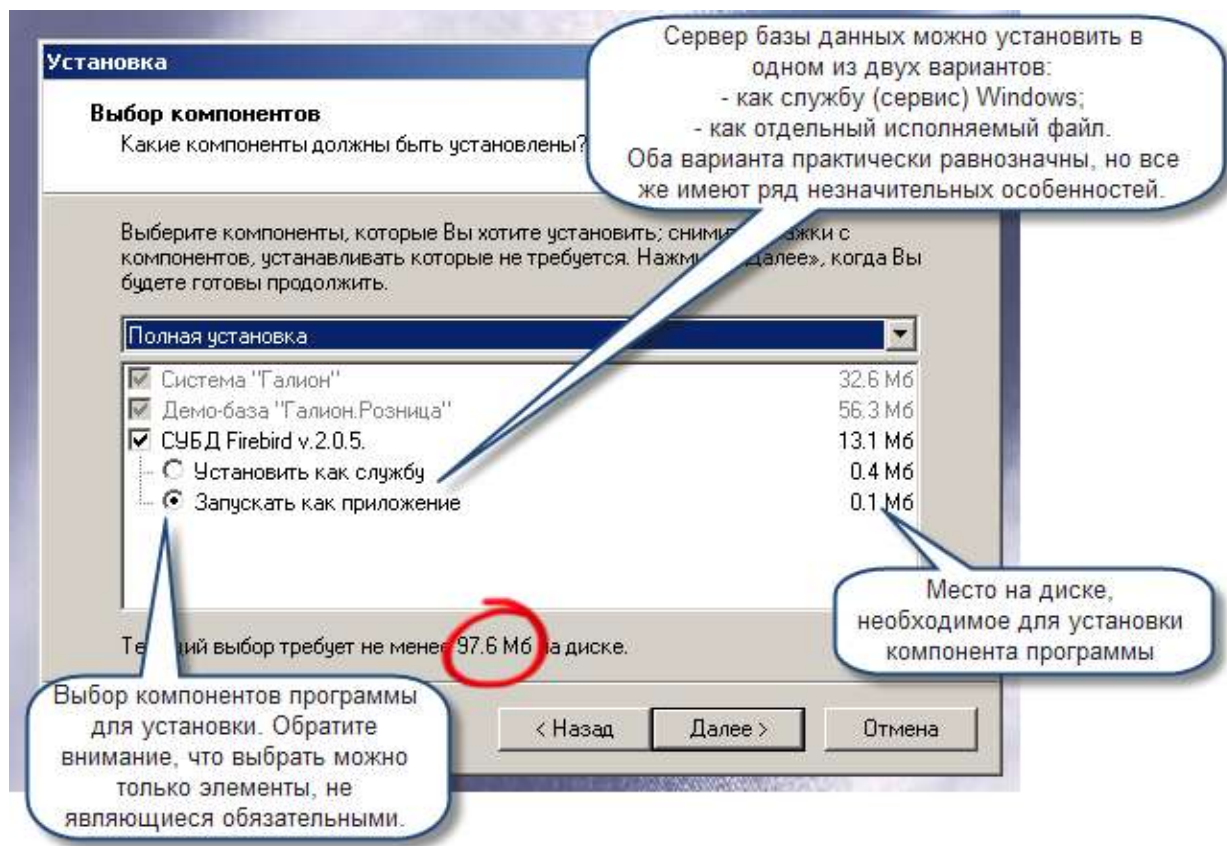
Установка

Выбор компонентов
Какие компоненты должны быть установлены?

Сервер базы данных можно установить в одном из двух вариантов:
- как службу (сервис) Windows;
- как отдельный исполняемый файл.
Оба варианта практически равнозначны, но все же имеют ряд незначительных особенностей.

Выберите компоненты, которые Вы хотите установить; сними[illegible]ажки с компонентов, устанавливать которые не требуется. Нажми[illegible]Далее», когда Вы будете готовы продолжить.

Полная установка

| | |
|---|---|
| Система "Галион" | 32.6 Мб |
| Демо-база "Галион.Розница" | 56.3 Мб |
| СУБД Firebird v.2.0.5. | 13.1 Мб |
| Установить как службу | 0.4 Мб |
| Запускать как приложение | 0.1 Мб |

Место на диске, необходимое для установки компонента программы

Те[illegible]ий выбор требует не менее 97.6 Мб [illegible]а диске.

Выбор компонентов программы для установки. Обратите внимание, что выбрать можно только элементы, не являющиеся обязательными.

< Назад
Далее >
Отмена